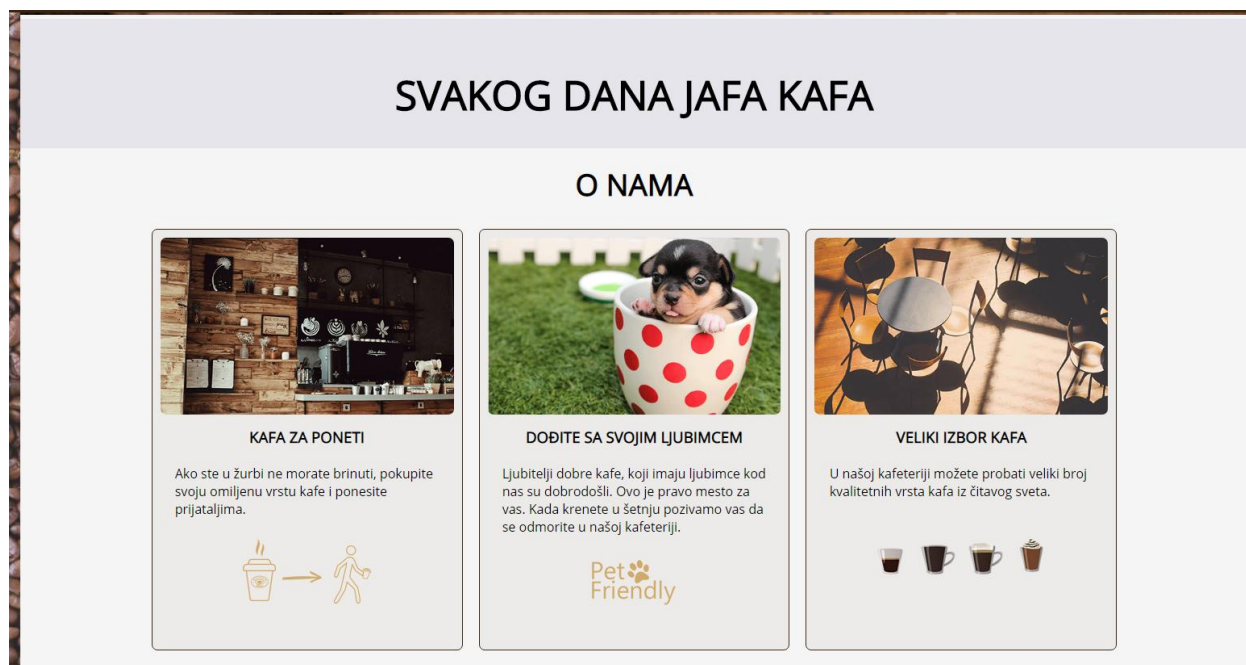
SVAKOG DANA JAFA KAFA

O NAMA

KAFA ZA PONETI

Ako ste u žurbi ne morate brinuti, pokupite svoju omiljenu vrstu kafe i ponesite prijataljima.

DOĐITE SA SVOJIM LJUBIMCEM

Ljubitelji dobre kafe, koji imaju ljubimce kod nas su dobrodošli. Ovo je pravo mesto za vas. Kada krenete u šetnju pozivamo vas da se odmorite u našoj kafeteriji.

Pet Friendly

VELIKI IZBOR KAFA

U našoj kafeteriji možete probati veliki broj kvalitetnih vrsta kafa iz čitavog sveta.